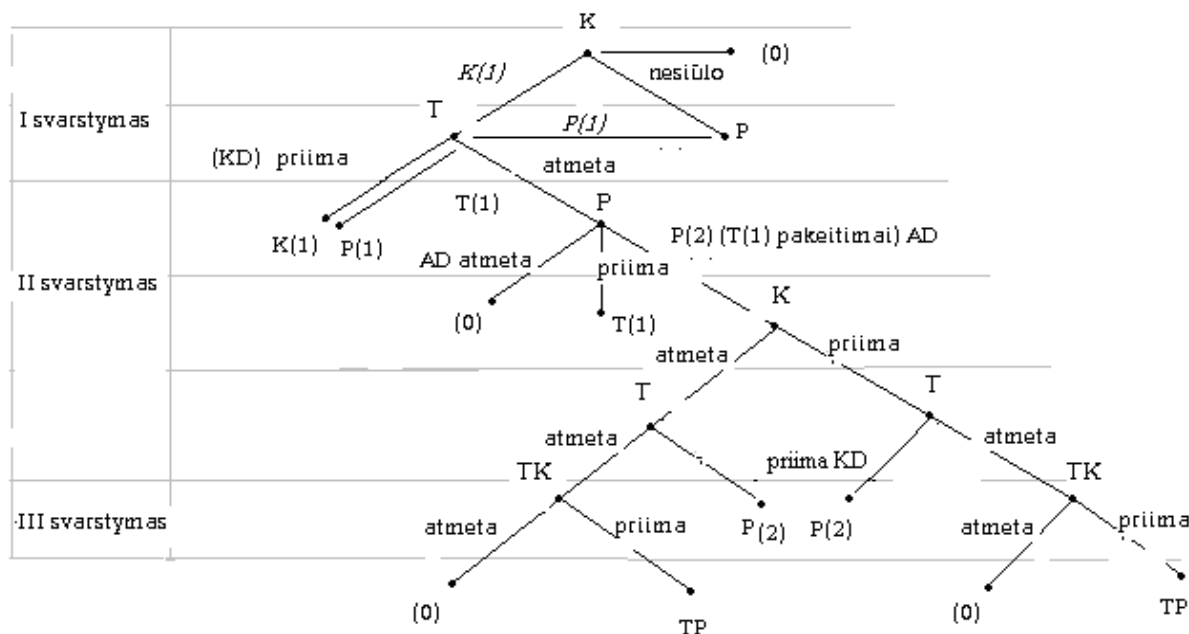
K
(0)
K(1)
nesiūlo
I svarstymas
T
P(1)
P
(KD) priima
atmeta
T(1)
P
K(1)
P(1)
P(2) (T(1) pakeitimai) AD
AD atmeta
priima
II svarstymas
K
(0)
T(1)
atmeta
priima
T
T
atmeta
atmeta
priima KD
TK
TK
III svarstymas
P(2)
P(2)
atmeta
priima
atmeta
priima
(0)
TP
(0)
TP